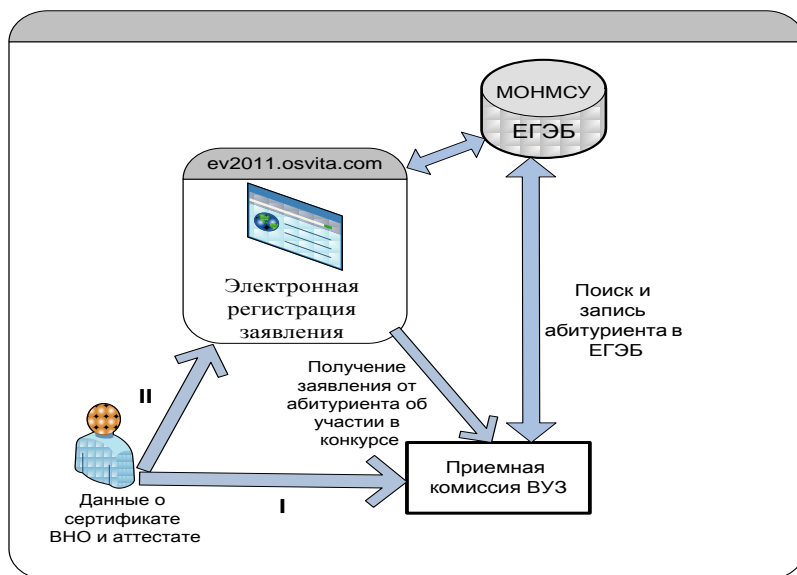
МОНМСУ
ЕГЭБ

ev2011.osvita.com

Электронная регистрация заявления

Поиск и запись абитуриента в ЕГЭБ

Получение заявления от абитуриента об участии в конкурсе

II

Приемная комиссия ВУЗ

I

Данные о сертификате ВНО и аттестате